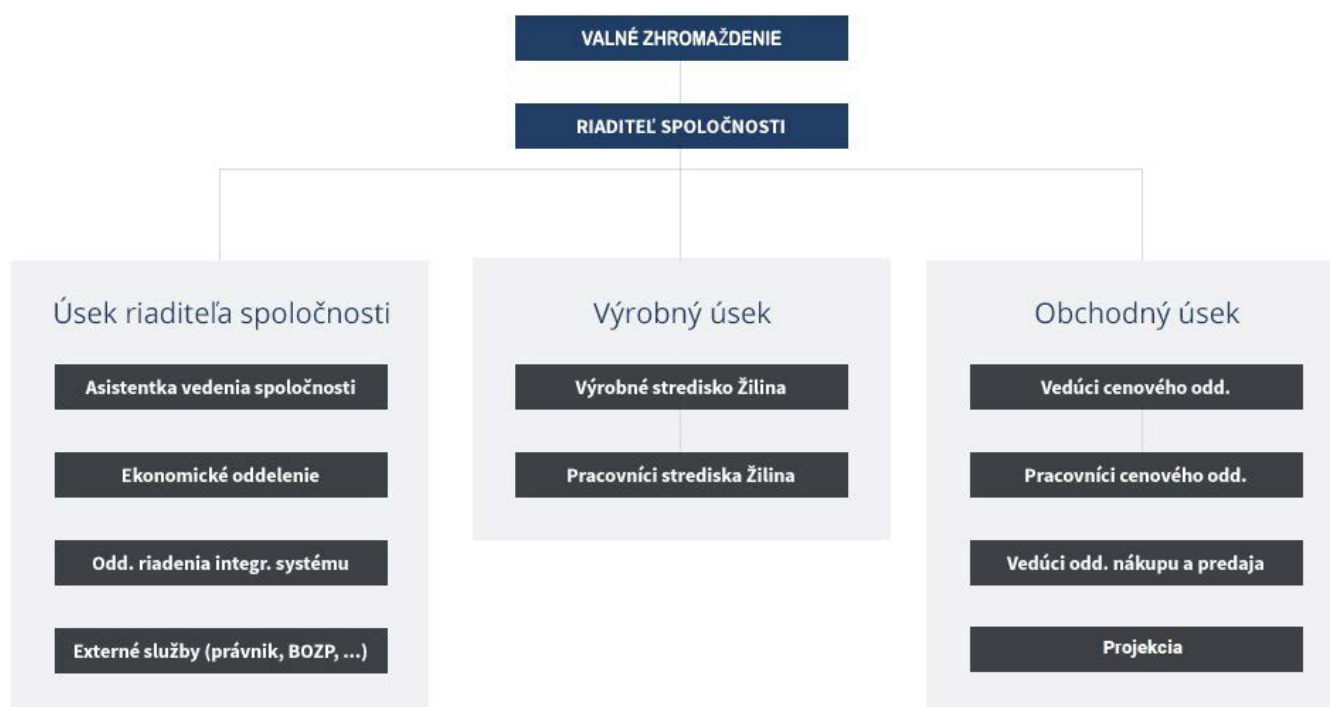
VALNÉ ZHROMAŽDENIE

RIADITEĽ SPOLOČNOSTI

Úsek riaditeľa spoločnosti

Asistentka vedenia spoločnosti

Ekonomické oddelenie

Odd. riadenia integr. systému

Externé služby (právnik, BOZP, ...)

Výrobný úsek

Výrobné stredisko Žilina

Pracovníci strediska Žilina

Obchodný úsek

Vedúci cenového odd.

Pracovníci cenového odd.

Vedúci odd. nákupu a predaja

Projekcia